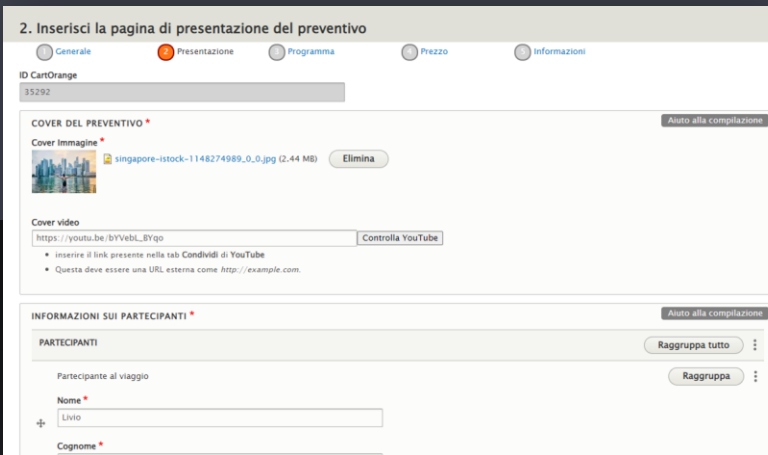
2. Inserisci la pagina di presentazione del preventivo

1 Generale
2 Presentazione
3 Programma
4 Prezzo
5 Informazioni

ID CartOrange
35292

COVER DEL PREVENTIVO *
Aiuto alla compilazione

Cover Immagine *
singapore-istock-1148274989_0_0.jpg (2.44 MB)
Elimina

Cover video
https://youtu.be/bYVebL_8Yqo
Controlla YouTube

- inserire il link presente nella tab Condividi di YouTube
- Questa deve essere una URL esterna come http://example.com.

INFORMAZIONI SUI PARTECIPANTI *
Aiuto alla compilazione

PARTECIPANTI
Raggruppa tutto

Partecipante al viaggio
Raggruppa

Nome *
Livio

Cognome *